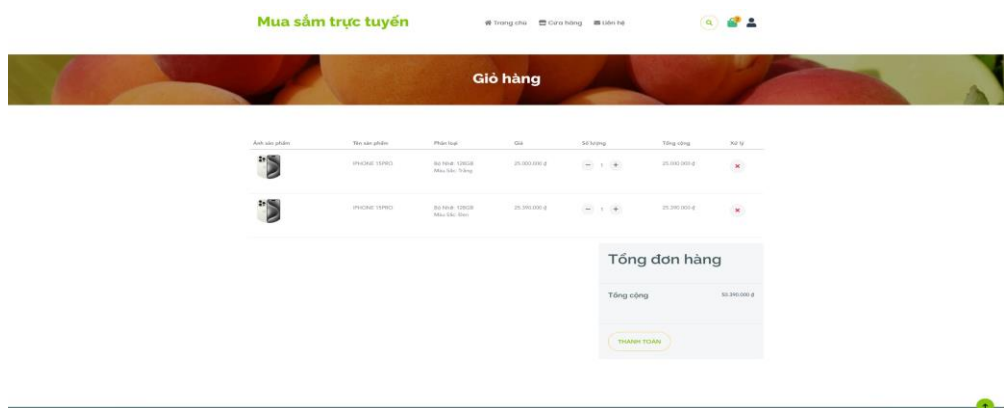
Mua sắm trực tuyến

Trang chủ Cửa hàng Liên hệ

Giỏ hàng

| Ảnh sản phẩm | Tên sản phẩm | Phân loại | Giá | Số lượng | Tổng cộng | Xử lý |
|---|---|---|---|---|---|---|
| | IPHONE 15PRO | Bộ Nhớ: 128GB Màu Sắc: Trắng | 25.000.000 đ | − 1 + | 25.000.000 đ | × |
| | IPHONE 15PRO | Bộ Nhớ: 128GB Màu Sắc: Đen | 25.390.000 đ | − 1 + | 25.390.000 đ | × |

Tổng đơn hàng

Tổng cộng 50.390.000 đ

THANH TOÁN